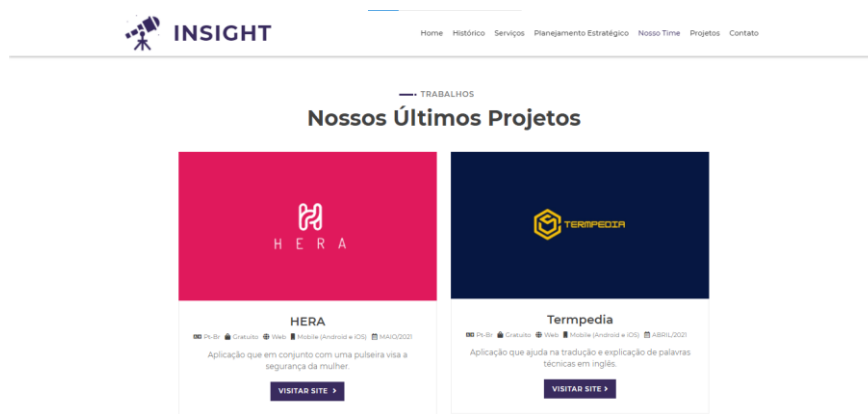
INSIGHT

Home Histórico Serviços Planejamento Estratégico Nosso Time Projetos Contato

TRABALHOS

Nossos Últimos Projetos

HERA

HERA

Pt-Br Gratuito Web Mobile (Android e iOS) MAIO/2021

Aplicação que em conjunto com uma pulseira visa a segurança da mulher.

VISITAR SITE ›

TERMPEDIA

Termpedia

Pt-Br Gratuito Web Mobile (Android e iOS) ABRIL/2021

Aplicação que ajuda na tradução e explicação de palavras técnicas em inglês.

VISITAR SITE ›